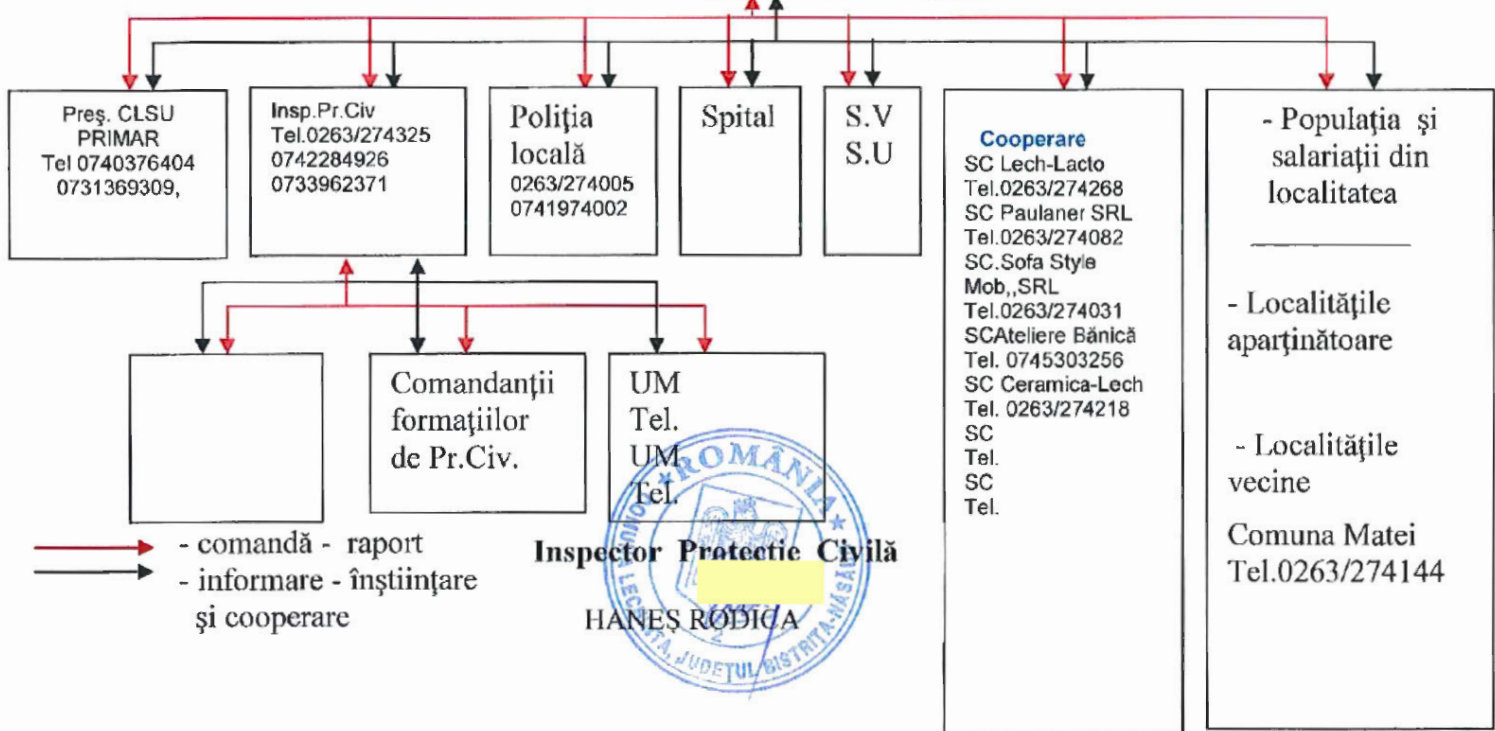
Preş. CLSU
PRIMAR
Tel 0740376404
0731369309,

Insp.Pr.Civ
Tel.0263/274325
0742284926
0733962371

Poliţia locală
0263/274005
0741974002

Spital

S.V
S.U

Cooperare
SC Lech-Lacto
Tel.0263/274268
SC Paulaner SRL
Tel.0263/274082
SC.Sofa Style Mob,,SRL
Tel.0263/274031
SCAteliere Bănică
Tel. 0745303256
SC Ceramica-Lech
Tel. 0263/274218
SC
Tel.
SC
Tel.

- Populaţia şi salariaţii din localitatea

- Localităţile aparţinătoare

- Localităţile vecine

Comuna Matei
Tel.0263/274144

Comandanţii formaţiilor de Pr.Civ.

UM
Tel.
UM
Tel.

- comandă - raport
- informare - înştiinţare şi cooperare

Inspector Protectie Civilă

HANEŞ RODICA

ROMÂNIA
COMUNA LECHINŢA, JUDEŢUL BISTRIŢA-NĂSĂUD